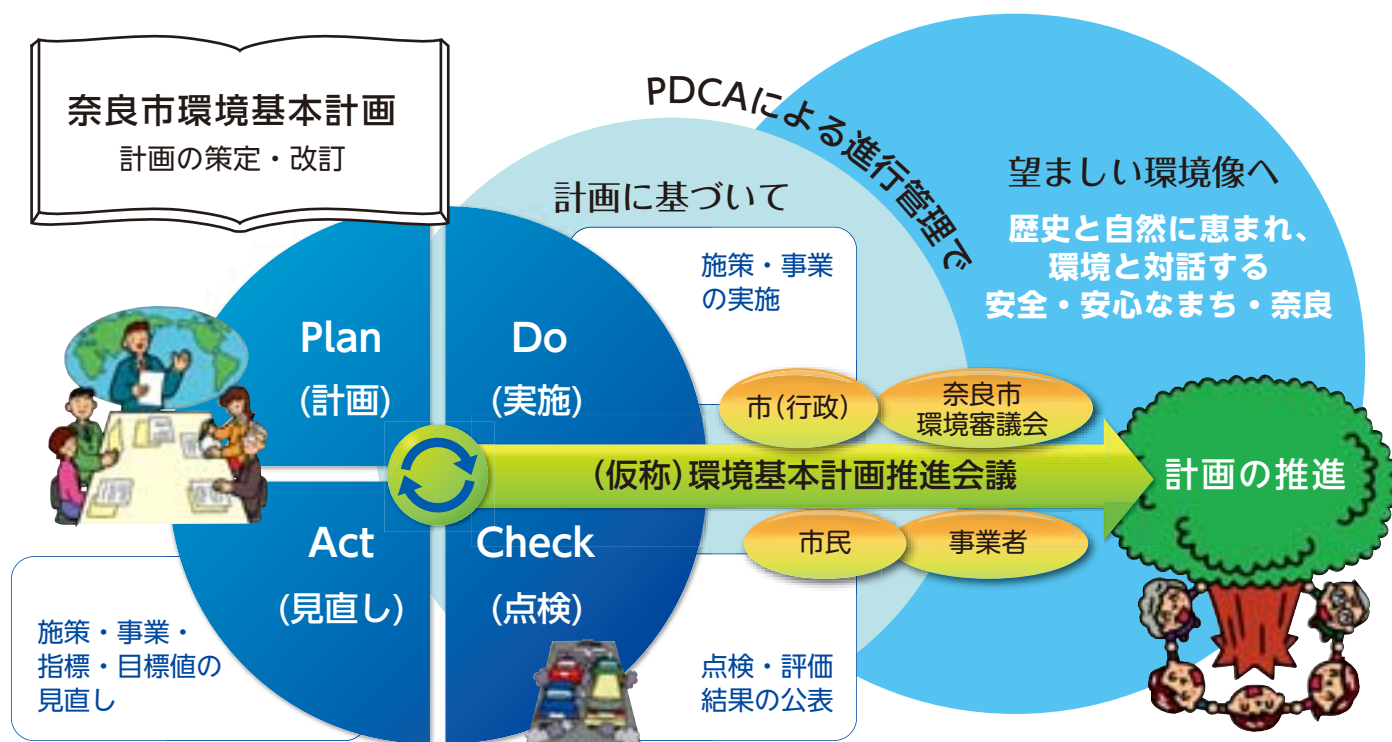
奈良市環境基本計画
計画の策定・改訂

PDCAによる進行管理で

計画に基づいて

望ましい環境像へ
歴史と自然に恵まれ、
環境と対話する
安全・安心なまち・奈良

施策・事業の実施

Plan
(計画)

Do
(実施)

市(行政)
奈良市
環境審議会

(仮称)環境基本計画推進会議

計画の推進

市民
事業者

Act
(見直し)

Check
(点検)

施策・事業・
指標・目標値の
見直し

点検・評価
結果の公表